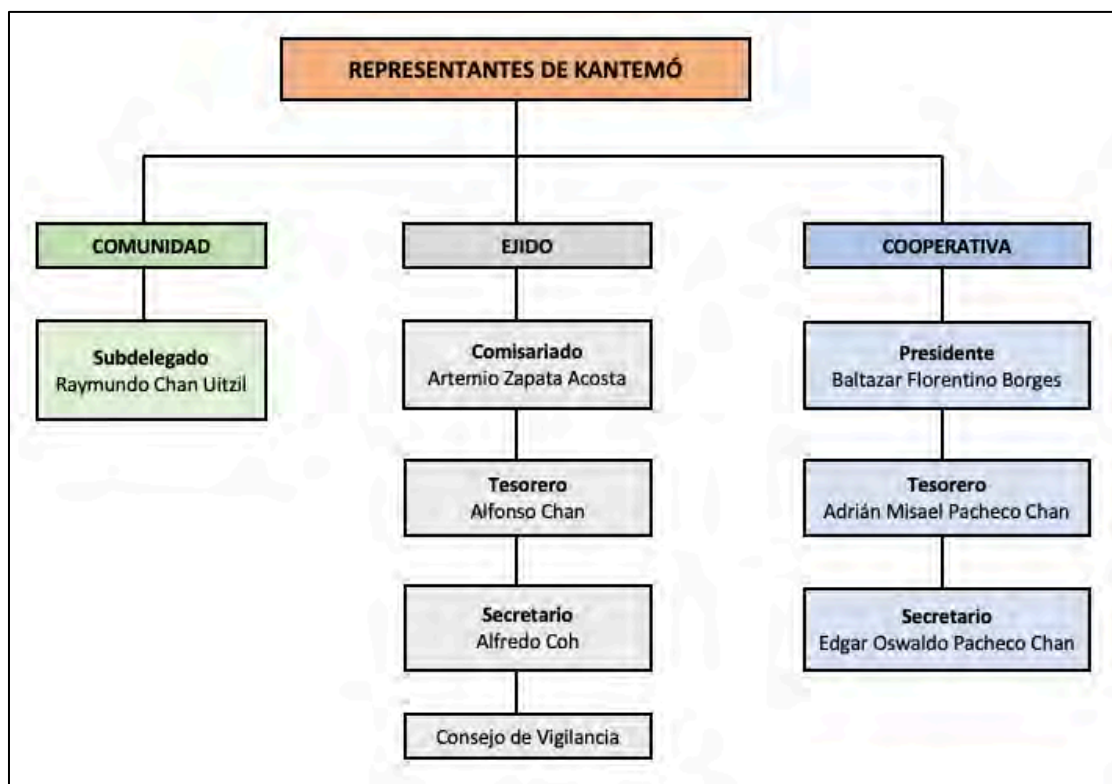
REPRESENTANTES DE KANTEMÓ

COMUNIDAD

Subdelegado
Raymundo Chan Uitzil

EJIDO

Comisariado
Artemio Zapata Acosta

Tesorero
Alfonso Chan

Secretario
Alfredo Coh

Consejo de Vigilancia

COOPERATIVA

Presidente
Baltazar Florentino Borges

Tesorero
Adrián Misael Pacheco Chan

Secretario
Edgar Oswaldo Pacheco Chan